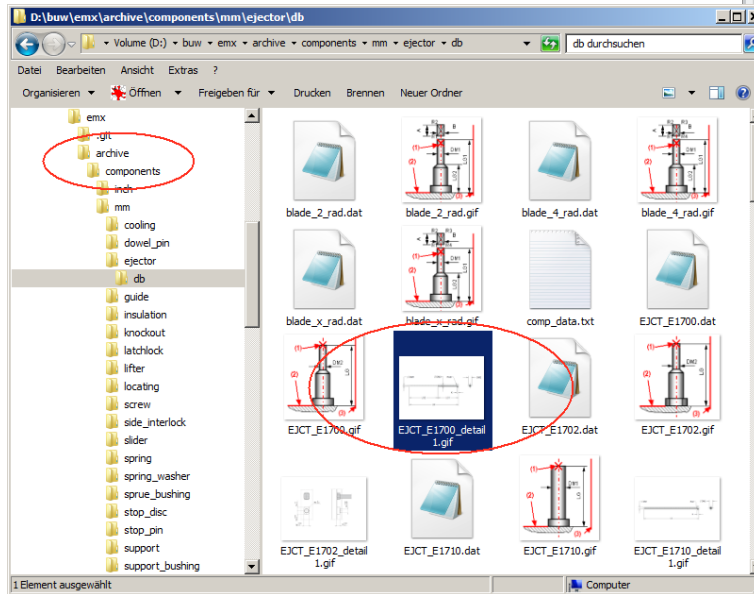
D:\buw\emx\archive\components\mm\ejector\db

Volume (D:) ▸ buw ▸ emx ▸ archive ▸ components ▸ mm ▸ ejector ▸ db

db durchsuchen

Datei Bearbeiten Ansicht Extras ?

Organisieren ▾ Öffnen ▾ Freigeben für ▾ Drucken Brennen Neuer Ordner

emx
.git
archive
components
inch
mm
cooling
dowel_pin
ejector
db
guide
insulation
knockout
latchlock
lifter
locating
screw
side_interlock
slider
spring
spring_washer
sprue_bushing
stop_disc
stop_pin
support
support_bushing

blade_2_rad.dat
blade_2_rad.gif
blade_4_rad.dat
blade_4_rad.gif
blade_x_rad.dat
blade_x_rad.gif
comp_data.txt
EJCT_E1700.dat
EJCT_E1700.gif
EJCT_E1700_detail1.gif
EJCT_E1702.dat
EJCT_E1702.gif
EJCT_E1702_detail1.gif
EJCT_E1710.dat
EJCT_E1710.gif
EJCT_E1710_detail1.gif

1 Element ausgewählt
Computer